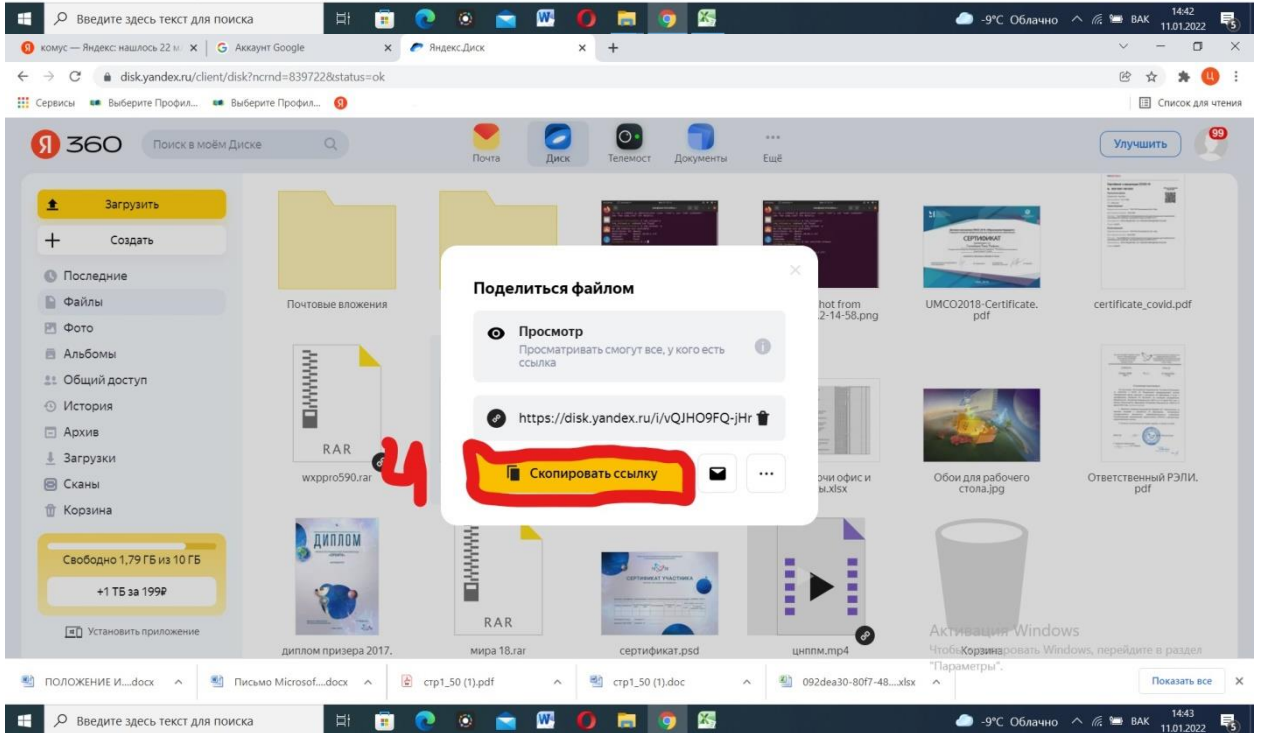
Введите здесь текст для поиска

-9°C Облачно ВАК 14:42 11.01.2022 5

комус — Яндекс: нашлось 22 м | Аккаунт Google | Яндекс.Диск

disk.yandex.ru/client/disk?ncrnd=839722&status=ok

Сервисы | Выберите Профил... | Выберите Профил... | Список для чтения

Я 360 Поиск в моём Диске

Почта | Диск | Телемост | Документы | Ещё

Улучшить 99

Загрузить
Создать
Последние
Файлы
Фото
Альбомы
Общий доступ
История
Архив
Загрузки
Сканы
Корзина

Свободно 1,79 ГБ из 10 ГБ
+1 ТБ за 199₽
Установить приложение

Почтовые вложения
hot from 2-14-58.png
UMCO2018-Certificate.pdf
certificate_covid.pdf
RAR
wxppro590.rar
очи офис и ы.xlsx
Обои для рабочего стола.jpg
Ответственный РЭЛИ. pdf
ДИПЛОМ
диплом призера 2017.
RAR
мира 18.rar
сертификат.psd
цнппм.mp4
Корзина

Поделиться файлом
Просмотр
Просматривать смогут все, у кого есть ссылка
https://disk.yandex.ru/i/vQJHO9FQ-jHr
Скопировать ссылку
4

Активация Windows
Чтобы активировать Windows, перейдите в раздел "Параметры".

ПОЛОЖЕНИЕ И....docx | Письмо Microsof....docx | стр1_50 (1).pdf | стр1_50 (1).doc | 092dea30-80f7-48....xlsx | Показать все

Введите здесь текст для поиска
-9°C Облачно ВАК 14:43 11.01.2022